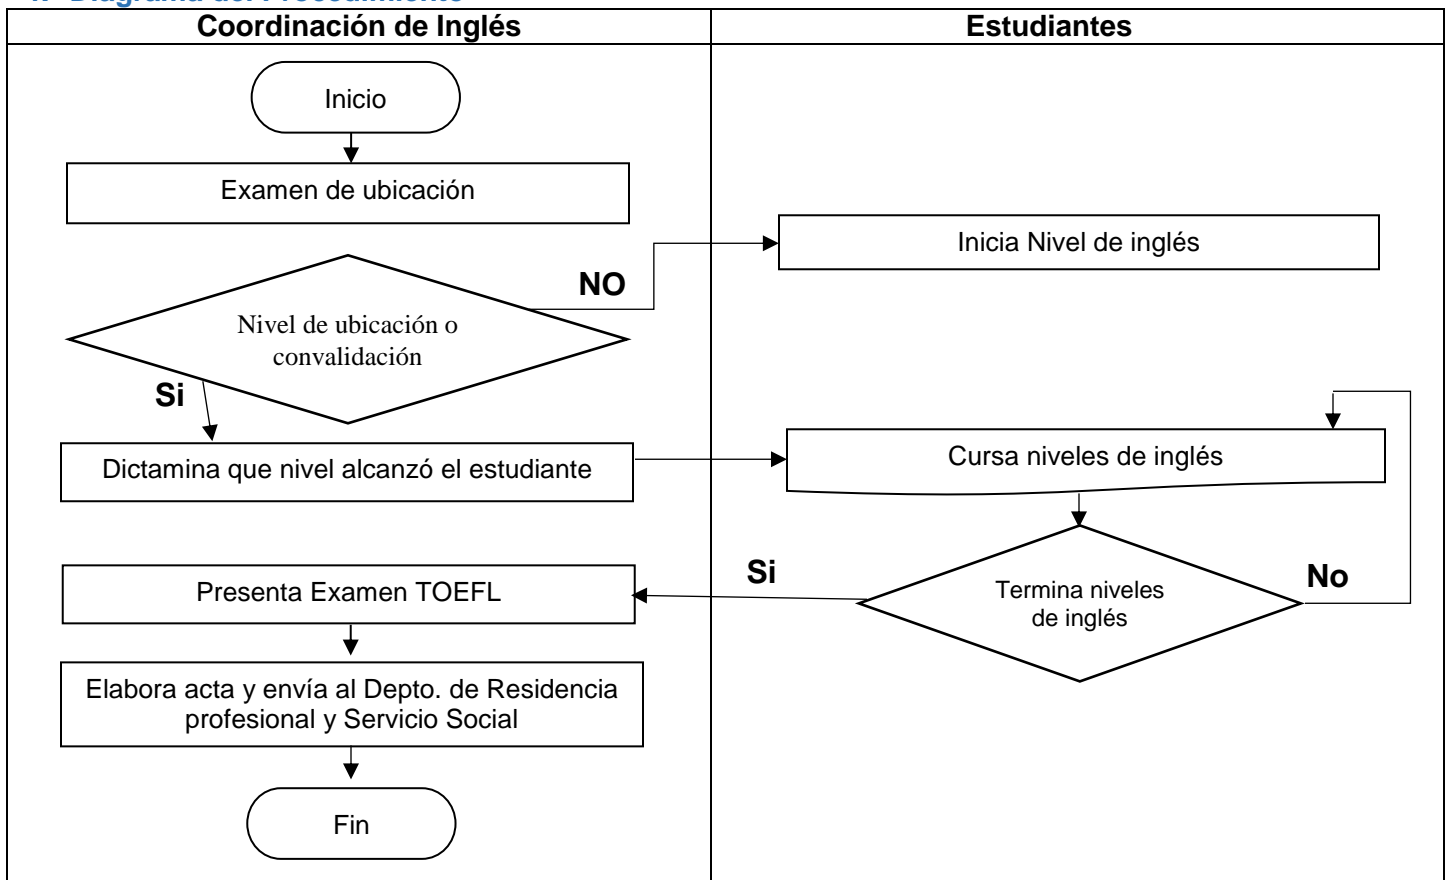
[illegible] Diagrama del Procedimiento

| Coordinación de Inglés | Estudiantes |
|---|---|

Inicio

Examen de ubicación

Nivel de ubicación o convalidación

NO

Inicia Nivel de inglés

Si

Dictamina que nivel alcanzó el estudiante

Cursa niveles de inglés

Termina niveles de inglés

Si

No

Presenta Examen TOEFL

Elabora acta y envía al Depto. de Residencia profesional y Servicio Social

Fin